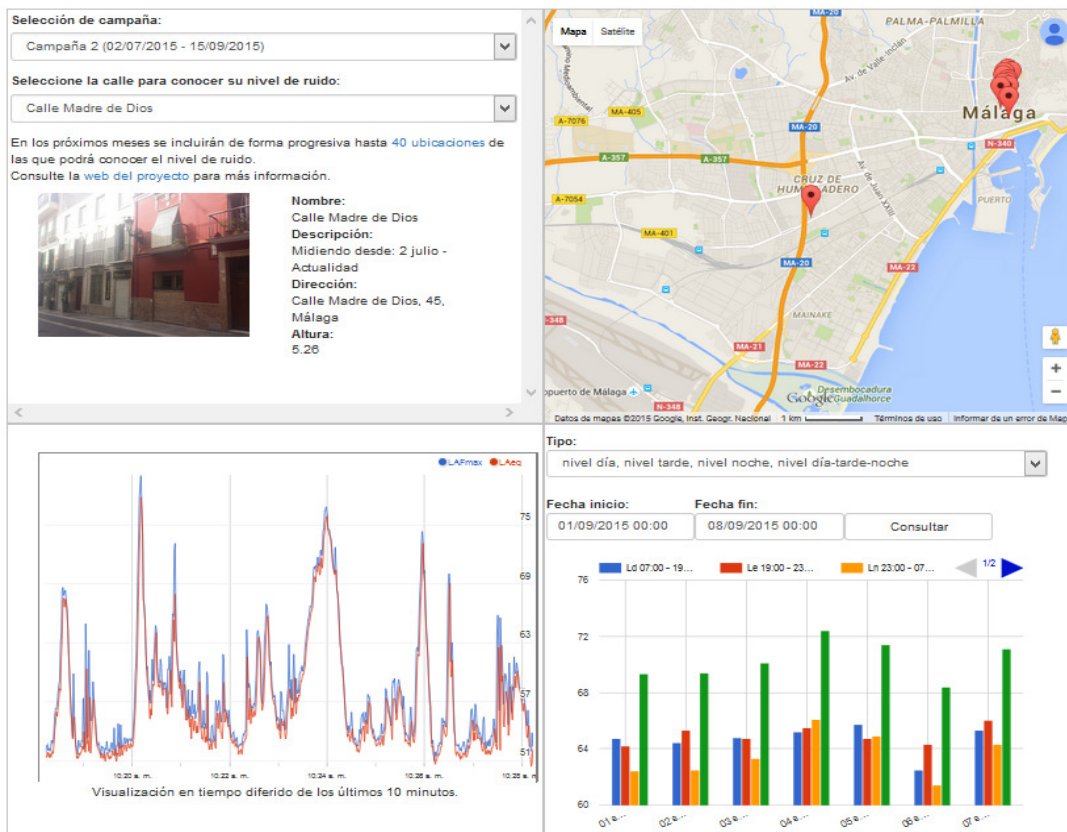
Selección de campaña:

Campaña 2 (02/07/2015 - 15/09/2015)

Seleccione la calle para conocer su nivel de ruido:

Calle Madre de Dios

En los próximos meses se incluirán de forma progresiva hasta 40 ubicaciones de las que podrá conocer el nivel de ruido.
Consulte la web del proyecto para más información.

Nombre:
Calle Madre de Dios
Descripción:
Midiendo desde: 2 julio - Actualidad
Dirección:
Calle Madre de Dios, 45, Málaga
Altura:
5.26

Mapa Satélite

PALMA-PALMILLA
MA-20
Av. de Valle-Inclán
MA-405
A-7076
MA-20
Málaga
N-340
A-357
A-357
CRUZ DE HUMILLADERO
A-7054
MA-401
Av. de Juan XXIII
PUERTO
MA-20
MA-22
348
MAINAKE
MA-21
MA-22
Desembocadura Guadalhorce
opuerto de Málaga
N-348
Google
Datos de mapas ©2015 Google, Inst. Geogr. Nacional 1 km Términos de uso Informar de un error de Map

LAFmax LAeq
75
69
63
57
51
10:20 a. m. 10:22 a. m. 10:24 a. m. 10:26 a. m. 10:28 a. m.
Visualización en tiempo diferido de los últimos 10 minutos.

Tipo:
nivel día, nivel tarde, nivel noche, nivel día-tarde-noche

Fecha inicio:
01/09/2015 00:00
Fecha fin:
08/09/2015 00:00
Consultar

Ld 07:00 - 19... Le 19:00 - 23... Ln 23:00 - 07... 1/2
76
72
68
64
60
01 e... 02 e... 03 e... 04 e... 05 e... 06 e... 07 e...